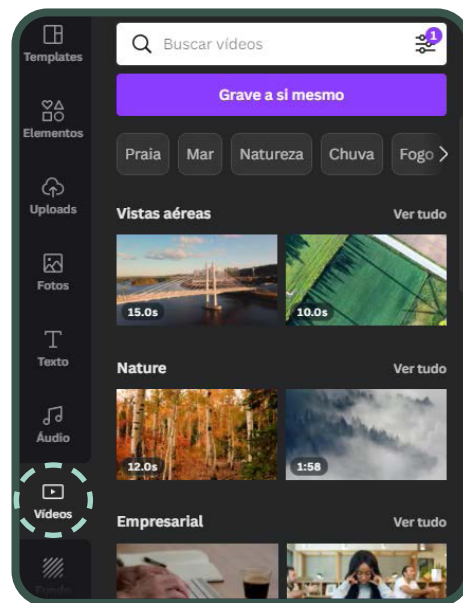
Templates
Elementos
Uploads
Fotos
Texto
Áudio
Vídeos
Fundo

Buscar vídeos
1
Grave a si mesmo
Praia
Mar
Natureza
Chuva
Fogo

Vistas aéreas
Ver tudo
15.0s
10.0s

Nature
Ver tudo
12.0s
1:58

Empresarial
Ver tudo